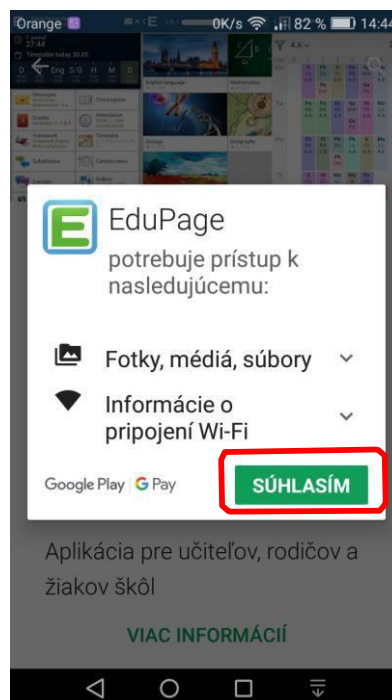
Orange 0K/s 82 % 14:44

EduPage

potrebuje prístup k nasledujúcemu:

Fotky, médiá, súbory

Informácie o pripojení Wi-Fi

Google Play G Pay

SÚHLASÍM

Aplikácia pre učiteľov, rodičov a žiakov škôl

VIAC INFORMÁCIÍ